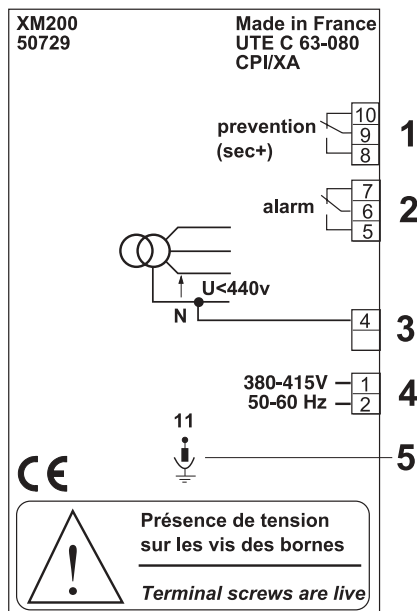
XM200
50729

Made in France
UTE C 63-080
CPI/XA

prevention
(sec+)

10
9
8

1

alarm

7
6
5

2

U<440v

N

4

3

380-415V
50-60 Hz

1
2

4

11

5

CE

!

Présence de tension sur les vis des bornes

Terminal screws are live